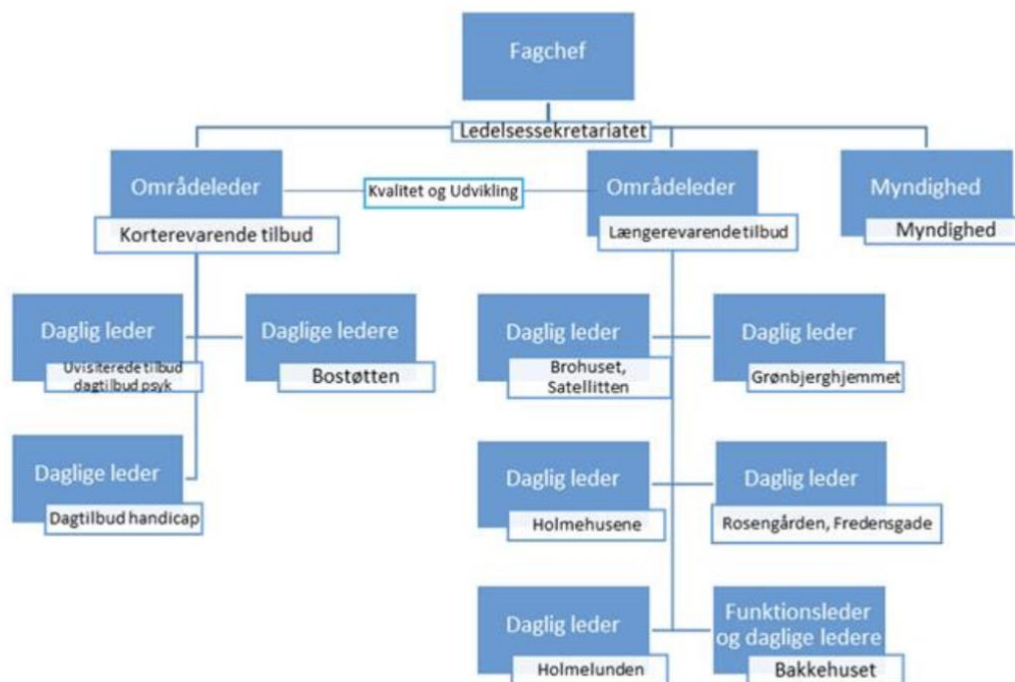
Fagchef

Ledelsessekretariatet

Områdeleder

Korterevarende tilbud

Kvalitet og Udvikling

Områdeleder

Længerevarende tilbud

Myndighed

Myndighed

Daglig leder

Uvisiterede tilbud dagtilbud psyk

Daglige ledere

Bostøtten

Daglige leder

Dagtilbud handicap

Daglig leder

Brohuset, Satellitten

Daglig leder

Grønbjerghjemmet

Daglig leder

Holmehusene

Daglig leder

Rosengården, Fredensgade

Daglig leder

Holmelunden

Funktionsleder og daglige ledere

Bakkehuset